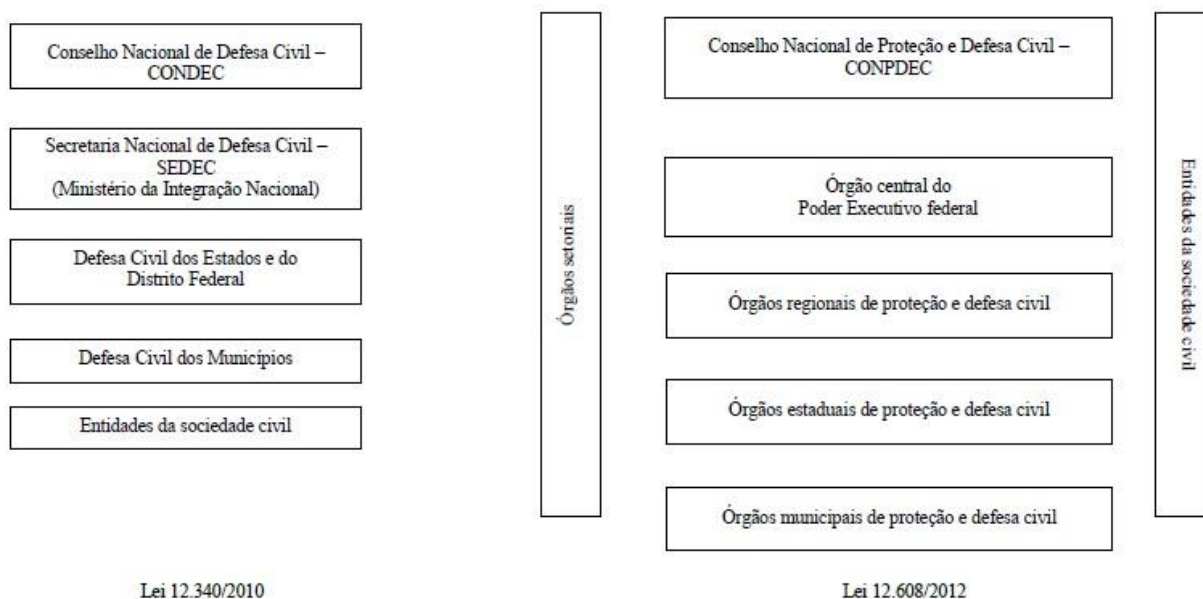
Conselho Nacional de Defesa Civil – CONDEC

Secretaria Nacional de Defesa Civil – SEDEC (Ministério da Integração Nacional)

Defesa Civil dos Estados e do Distrito Federal

Defesa Civil dos Municípios

Entidades da sociedade civil

Lei 12.340/2010

Órgãos setoriais

Conselho Nacional de Proteção e Defesa Civil – CONPDEC

Órgão central do Poder Executivo federal

Órgãos regionais de proteção e defesa civil

Órgãos estaduais de proteção e defesa civil

Órgãos municipais de proteção e defesa civil

Entidades da sociedade civil

Lei 12.608/2012